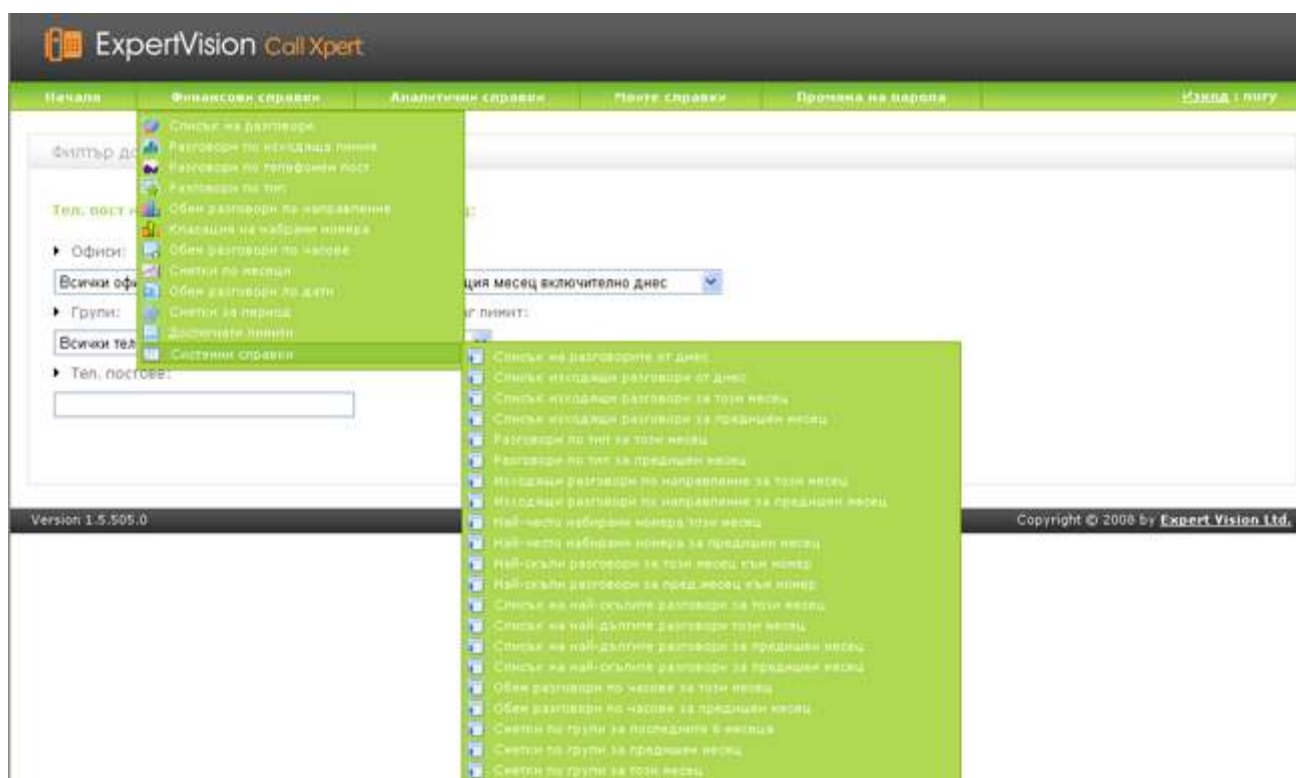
ExpertVision Call Xpert

Начало | Финансови справки | Аналитични справки | Моите справки | Промяна на парола | Изход | nury

Списък на разговори
Разговори по изходяща линия
Разговори по телефонен пост
Разговори по тип
Обем разговори по направление
Класация на набрани номера
Обем разговори по часове
Сметки по месеци
Обем разговори по дати
Сметки за период
Достигнати лимити
Системни справки

Филтър д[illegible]

Тел. пост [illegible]:

▸ Офиси:
Всички оф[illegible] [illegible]ция месец включително днес
▸ Групи: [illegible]г лимит:
Всички тел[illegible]
▸ Тел. постове:

Списък на разговорите от днес
Списък изходящи разговори от днес
Списък изходящи разговори за този месец
Списък изходящи разговори за предишен месец
Разговори по тип за този месец
Разговори по тип за предишен месец
Изходящи разговори по направление за този месец
Изходящи разговори по направление за предишен месец
Най-често набирани номера този месец
Най-често набирани номера за предишен месец
Най-скъпи разговори за този месец към номер
Най-скъпи разговори за пред.месец към номер
Списък на най-скъпите разговори за този месец
Списък на най-дългите разговори този месец
Списък на най-дългите разговори за предишен месец
Списък на най-скъпите разговори за предишен месец
Обем разговори по часове за този месец
Обем разговори по часове за предишен месец
Сметки по групи за последните 6 месеца
Сметки по групи за предишен месец
Сметки по групи за този месец

Version 1.5.505.0

Copyright © 2008 by Expert Vision Ltd.